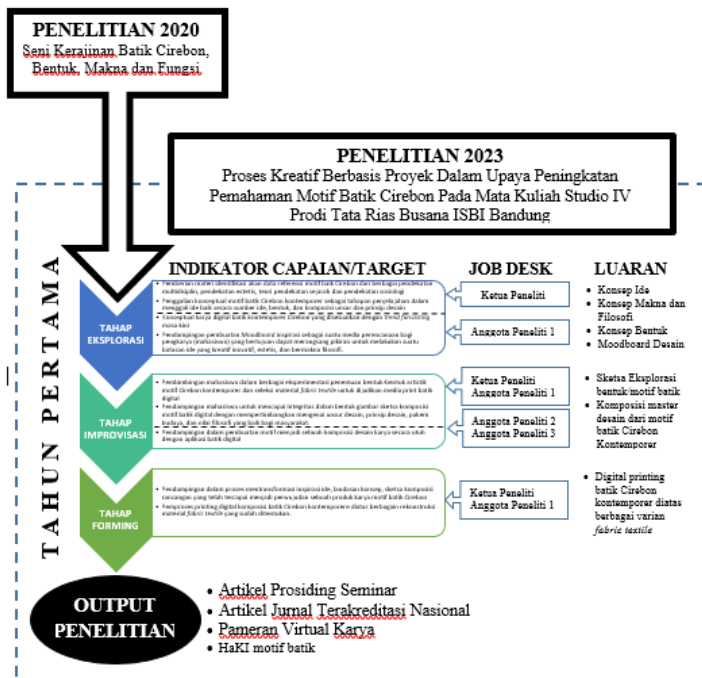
PENELITIAN 2020
Seni Kerajinan Batik Cirebon, Bentuk, Makna dan Fungsi

PENELITIAN 2023
Proses Kreatif Berbasis Proyek Dalam Upaya Peningkatan Pemahaman Motif Batik Cirebon Pada Mata Kuliah Studio IV Prodi Tata Rias Busana ISBI Bandung

TAHUN PERTAMA

INDIKATOR CAPAIAN/TARGET

JOB DESK

LUARAN

TAHAP EKSPLORASI

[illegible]

Ketua Peneliti

Anggota Peneliti 1

• Konsep Ide
• Konsep Makna dan Filosofi
• Konsep Bentuk
• Moodboard Desain

TAHAP IMPROVISASI

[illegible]

Ketua Peneliti
Anggota Peneliti 1

Anggota Peneliti 2
Anggota Peneliti 3

• Sketsa Eksplorasi bentuk/motif batik
• Komposisi master desain dari motif batik Cirebon Kontemporer

TAHAP FORMING

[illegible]

Ketua Peneliti
Anggota Peneliti 1

• Digital printing batik Cirebon kontemporer diatas berbagai varian fabric textile

OUTPUT PENELITIAN

• Artikel Prosiding Seminar
• Artikel Jurnal Terakreditasi Nasional
• Pameran Virtual Karya
• HaKI motif batik